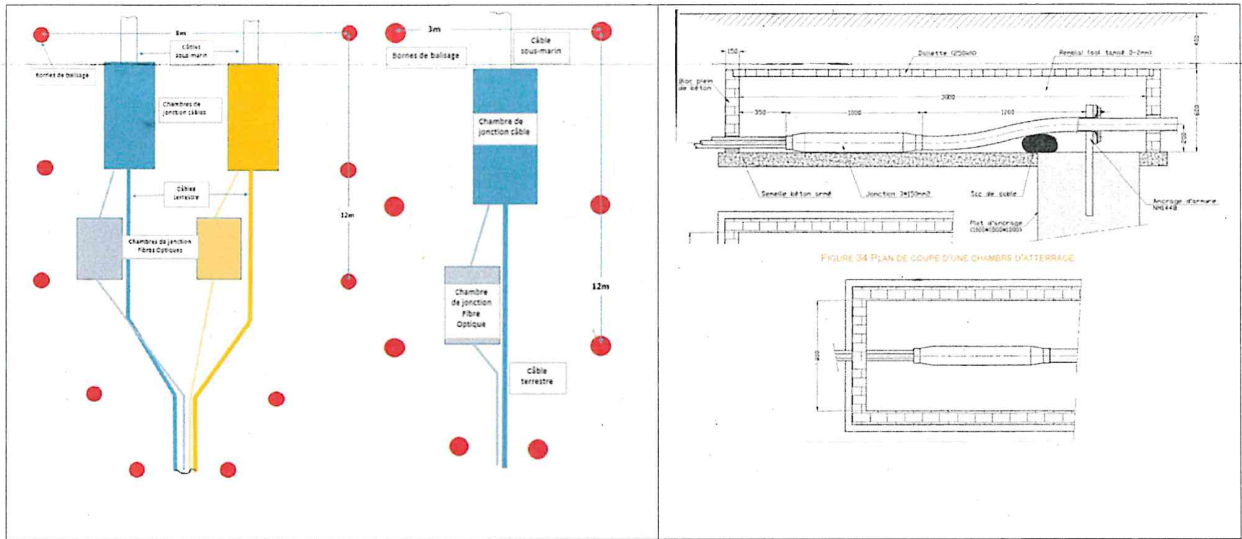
3m

Câbles sous-marin

Bornes de balisage

Chambres de jonction câbles

Câbles terrestre

12m

Chambres de jonction Fibres Optiques

3m

Câble sous-marin

Bornes de balisage

Chambre de jonction câble

12m

Chambre de jonction Fibre Optique

Câble terrestre

450

150

Dallette (250mm)

Remblai (sol tamisé 0-2mm)

Roc plein de béton

3000

350

1000

1200

600

200

Semelle béton armé

Jonction 3x150mm2

Sac de sable

Ancrage d'armure NH448

Plot d'ancrage (1000×1000×1000)

FIGURE 34 PLAN DE COUPE D'UNE CHAMBRE D'ATTERRAGE

800